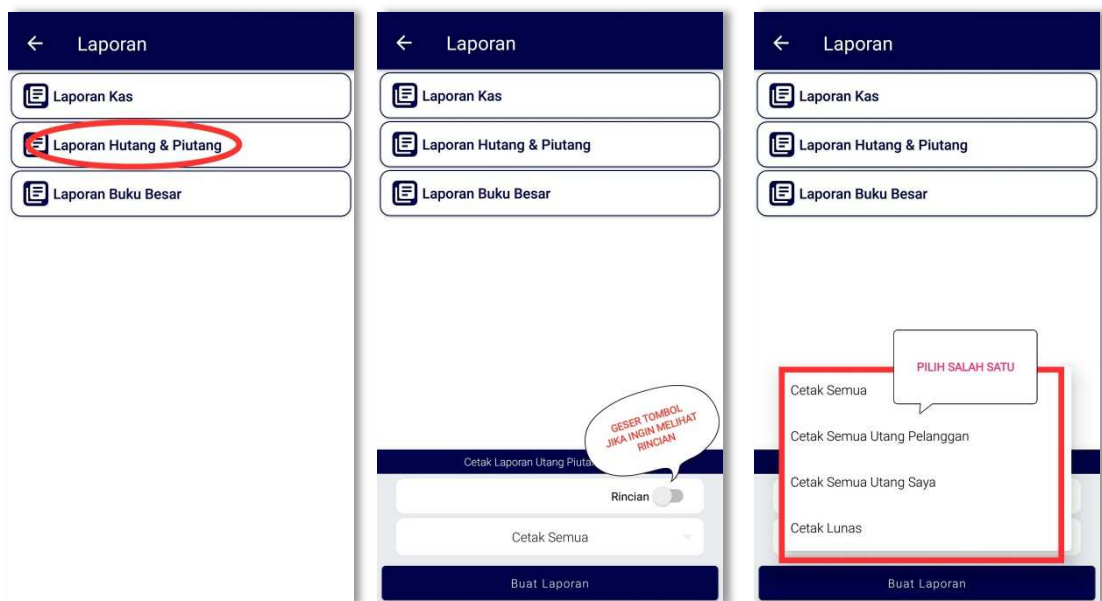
← Laporan

Laporan Kas

Laporan Hutang & Piutang

Laporan Buku Besar

← Laporan

Laporan Kas

Laporan Hutang & Piutang

Laporan Buku Besar

GESER TOMBOL JIKA INGIN MELIHAT RINCIAN

Cetak Laporan Utang Piuta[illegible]

Rincian

Cetak Semua

Buat Laporan

← Laporan

Laporan Kas

Laporan Hutang & Piutang

Laporan Buku Besar

PILIH SALAH SATU

Cetak Semua

Cetak Semua Utang Pelanggan

Cetak Semua Utang Saya

Cetak Lunas

Buat Laporan